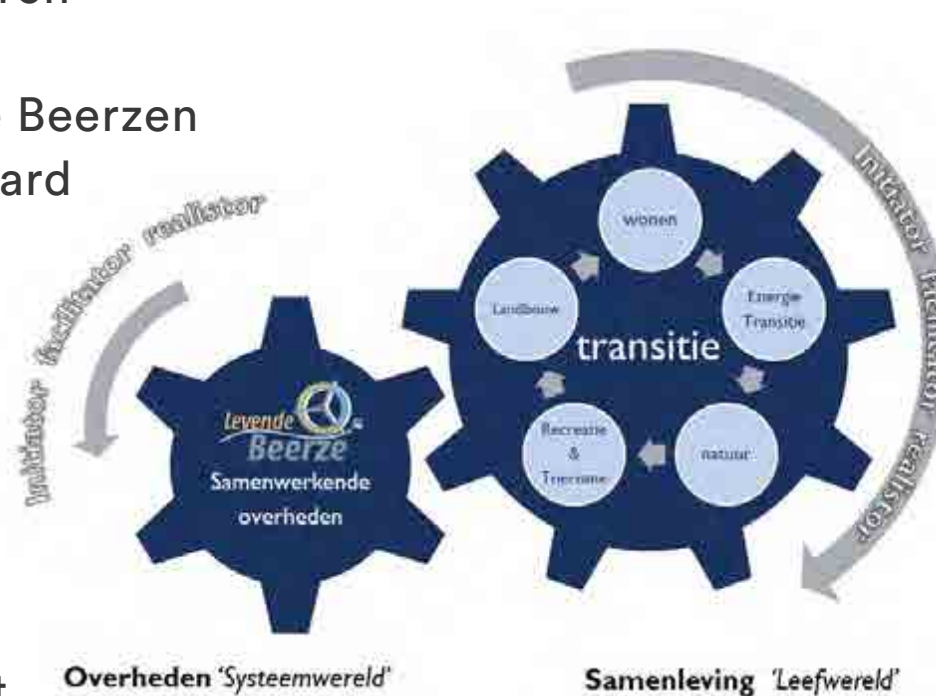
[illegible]ren

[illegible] Beerzen
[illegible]ard

initiator facilitator realisator

initiator facilitator realisator

wonen

Energie Transitie

natuur

Recreatie & Toerisme

Landbouw

transitie

Levende Beerze

Samenwerkende overheden

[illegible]4

Overheden 'Systeemwereld'

Samenleving 'Leefwereld'